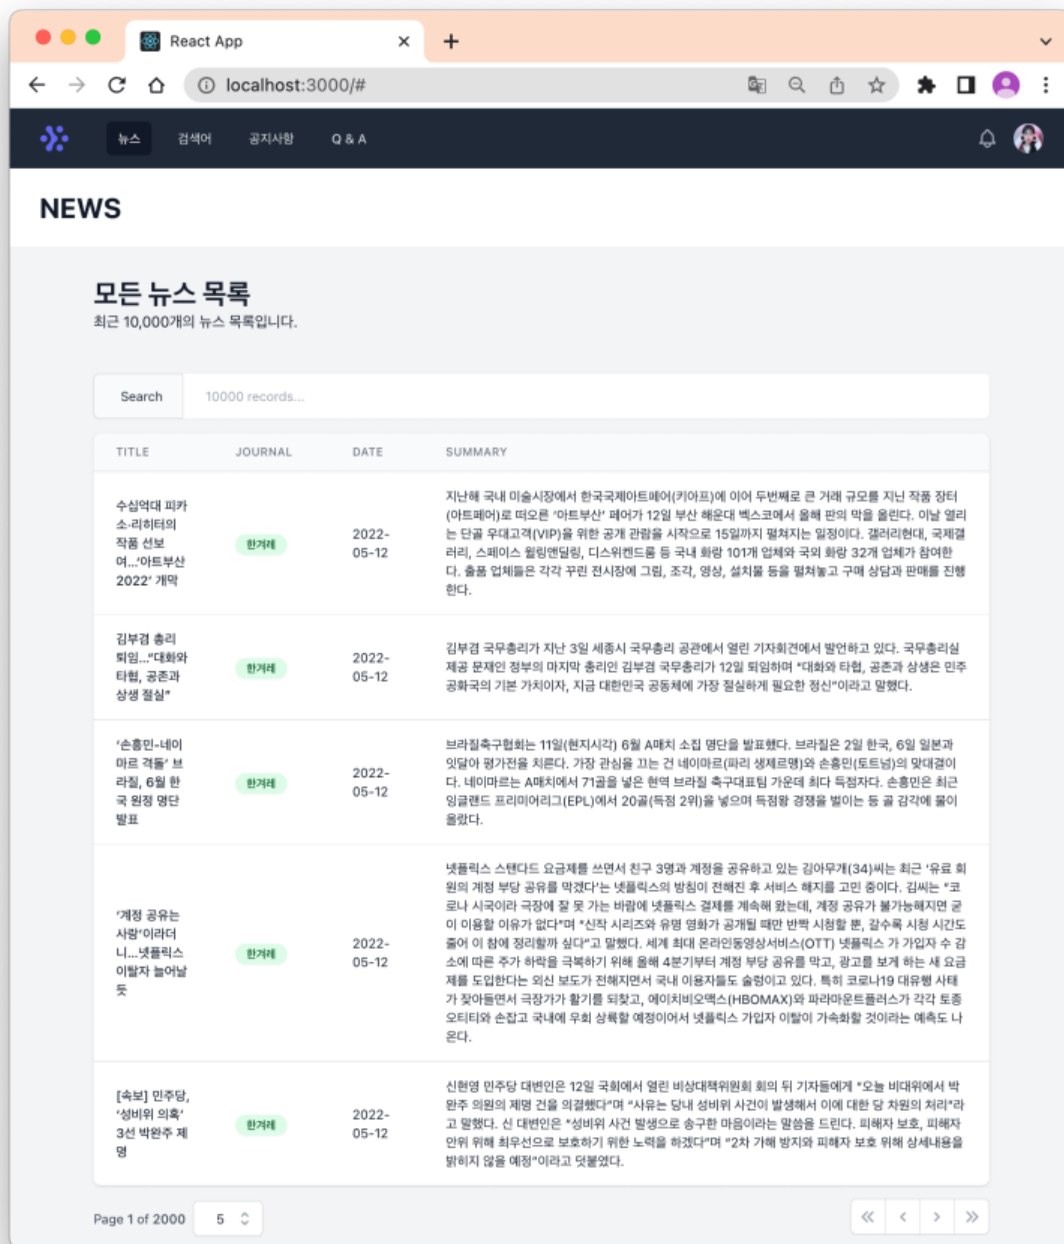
React App
localhost:3000/#

뉴스 검색어 공지사항 Q & A

NEWS

모든 뉴스 목록
최근 10,000개의 뉴스 목록입니다.

Search 10000 records...

| TITLE | JOURNAL | DATE | SUMMARY |
|---|---|---|---|
| 수십억대 피카소·리히터의 작품 선보여…'아트부산 2022' 개막 | 한겨레 | 2022-05-12 | 지난해 국내 미술시장에서 한국국제아트페어(키아프)에 이어 두번째로 큰 거래 규모를 지닌 작품 장터(아트페어)로 떠오른 '아트부산' 페어가 12일 부산 해운대 벡스코에서 올해 판의 막을 올린다. 이날 열리는 단골 우대고객(VIP)을 위한 공개 관람을 시작으로 15일까지 펼쳐지는 일정이다. 갤러리현대, 국제갤러리, 스페이스 윌링앤딜링, 디스위켄드룸 등 국내 화랑 101개 업체와 국외 화랑 32개 업체가 참여한다. 출품 업체들은 각각 꾸민 전시장에 그림, 조각, 영상, 설치물 등을 펼쳐놓고 구매 상담과 판매를 진행한다. |
| 김부겸 총리 퇴임…"대화와 타협, 공존과 상생 절실" | 한겨레 | 2022-05-12 | 김부겸 국무총리가 지난 3일 세종시 국무총리 공관에서 열린 기자회견에서 발언하고 있다. 국무총리실 제공 문재인 정부의 마지막 총리인 김부겸 국무총리가 12일 퇴임하며 "대화와 타협, 공존과 상생은 민주공화국의 기본 가치이자, 지금 대한민국 공동체에 가장 절실하게 필요한 정신"이라고 말했다. |
| '손흥민-네이마르 격돌' 브라질, 6월 한국 원정 명단 발표 | 한겨레 | 2022-05-12 | 브라질축구협회는 11일(현지시각) 6월 A매치 소집 명단을 발표했다. 브라질은 2일 한국, 6일 일본과 잇달아 평가전을 치른다. 가장 관심을 끄는 건 네이마르(파리 생제르맹)와 손흥민(토트넘)의 맞대결이다. 네이마르는 A매치에서 71골을 넣은 현역 브라질 축구대표팀 가운데 최다 득점자다. 손흥민은 최근 잉글랜드 프리미어리그(EPL)에서 20골(득점 2위)을 넣으며 득점왕 경쟁을 벌이는 등 골 감각에 물이 올랐다. |
| '계정 공유는 사랑'이라더니…넷플릭스 이탈자 늘어날 듯 | 한겨레 | 2022-05-12 | 넷플릭스 스탠다드 요금제를 쓰면서 친구 3명과 계정을 공유하고 있는 김아무개(34)씨는 최근 '유료 회원의 계정 부당 공유를 막겠다'는 넷플릭스의 방침이 전해진 후 서비스 해지를 고민 중이다. 김씨는 "코로나 시국이라 극장에 잘 못 가는 바람에 넷플릭스 결제를 계속해 왔는데, 계정 공유가 불가능해지면 굳이 이용할 이유가 없다"며 "신작 시리즈와 유명 영화가 공개될 때만 반짝 시청할 뿐, 갈수록 시청 시간도 줄어 이 참에 정리할까 싶다"고 말했다. 세계 최대 온라인동영상서비스(OTT) 넷플릭스 가 가입자 수 감소에 따른 주가 하락을 극복하기 위해 올해 4분기부터 계정 부당 공유를 막고, 광고를 보게 하는 새 요금제를 도입한다는 외신 보도가 전해지면서 국내 이용자들도 술렁이고 있다. 특히 코로나19 대유행 사태가 잦아들면서 극장가가 활기를 되찾고, 에이치비오맥스(HBOMAX)와 파라마운트플러스가 각각 토종 오티티와 손잡고 국내에 우회 상륙할 예정이어서 넷플릭스 가입자 이탈이 가속화할 것이라는 예측도 나온다. |
| [속보] 민주당, '성비위 의혹' 3선 박완주 제명 | 한겨레 | 2022-05-12 | 신현영 민주당 대변인은 12일 국회에서 열린 비상대책위원회 회의 뒤 기자들에게 "오늘 비대위에서 박완주 의원의 제명 건을 의결했다"며 "사유는 당내 성비위 사건이 발생해서 이에 대한 당 차원의 처리"라고 말했다. 신 대변인은 "성비위 사건 발생으로 송구한 마음이라는 말씀을 드린다. 피해자 보호, 피해자 안위 위해 최우선으로 보호하기 위한 노력을 하겠다"며 "2차 가해 방지와 피해자 보호 위해 상세내용을 밝히지 않을 예정"이라고 덧붙였다. |

Page 1 of 2000 5